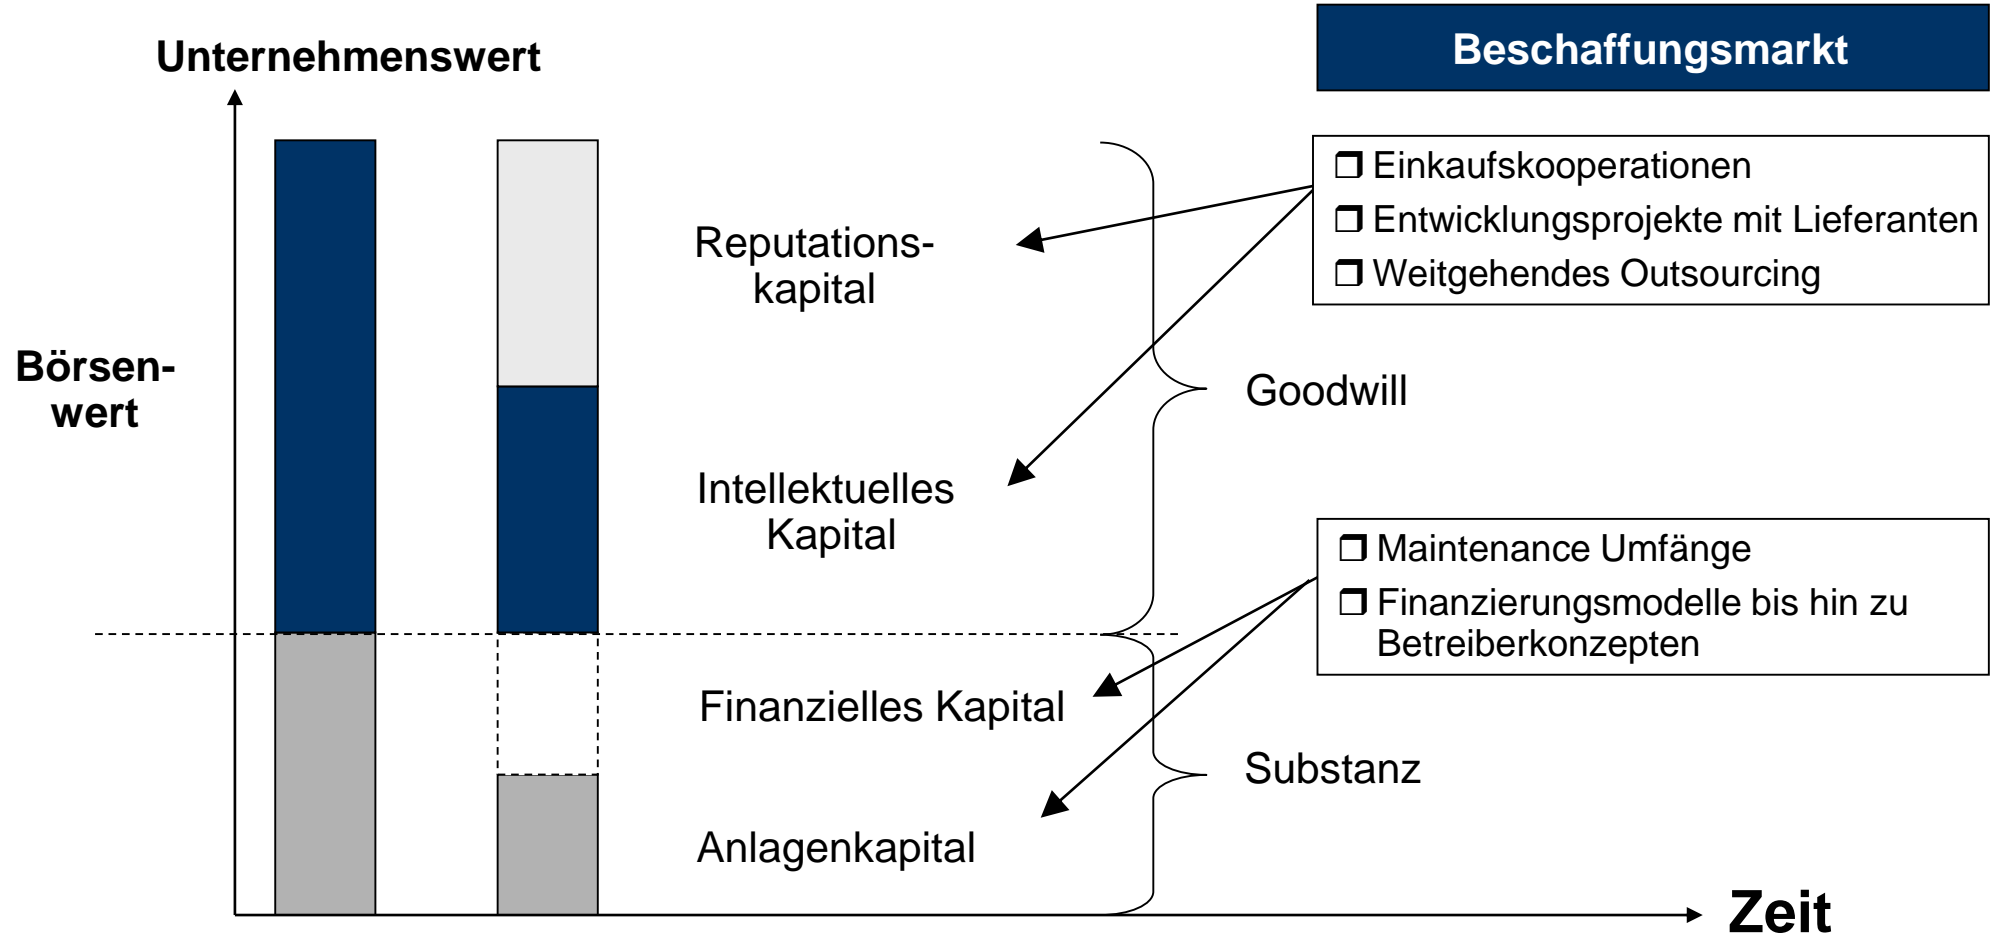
Unternehmenswert

Beschaffungsmarkt

❐ Einkaufskooperationen
❐ Entwicklungsprojekte mit Lieferanten
❐ Weitgehendes Outsourcing

Reputationskapital

Börsenwert

Goodwill

Intellektuelles Kapital

❐ Maintenance Umfänge
❐ Finanzierungsmodelle bis hin zu Betreiberkonzepten

Finanzielles Kapital

Substanz

Anlagenkapital

Zeit